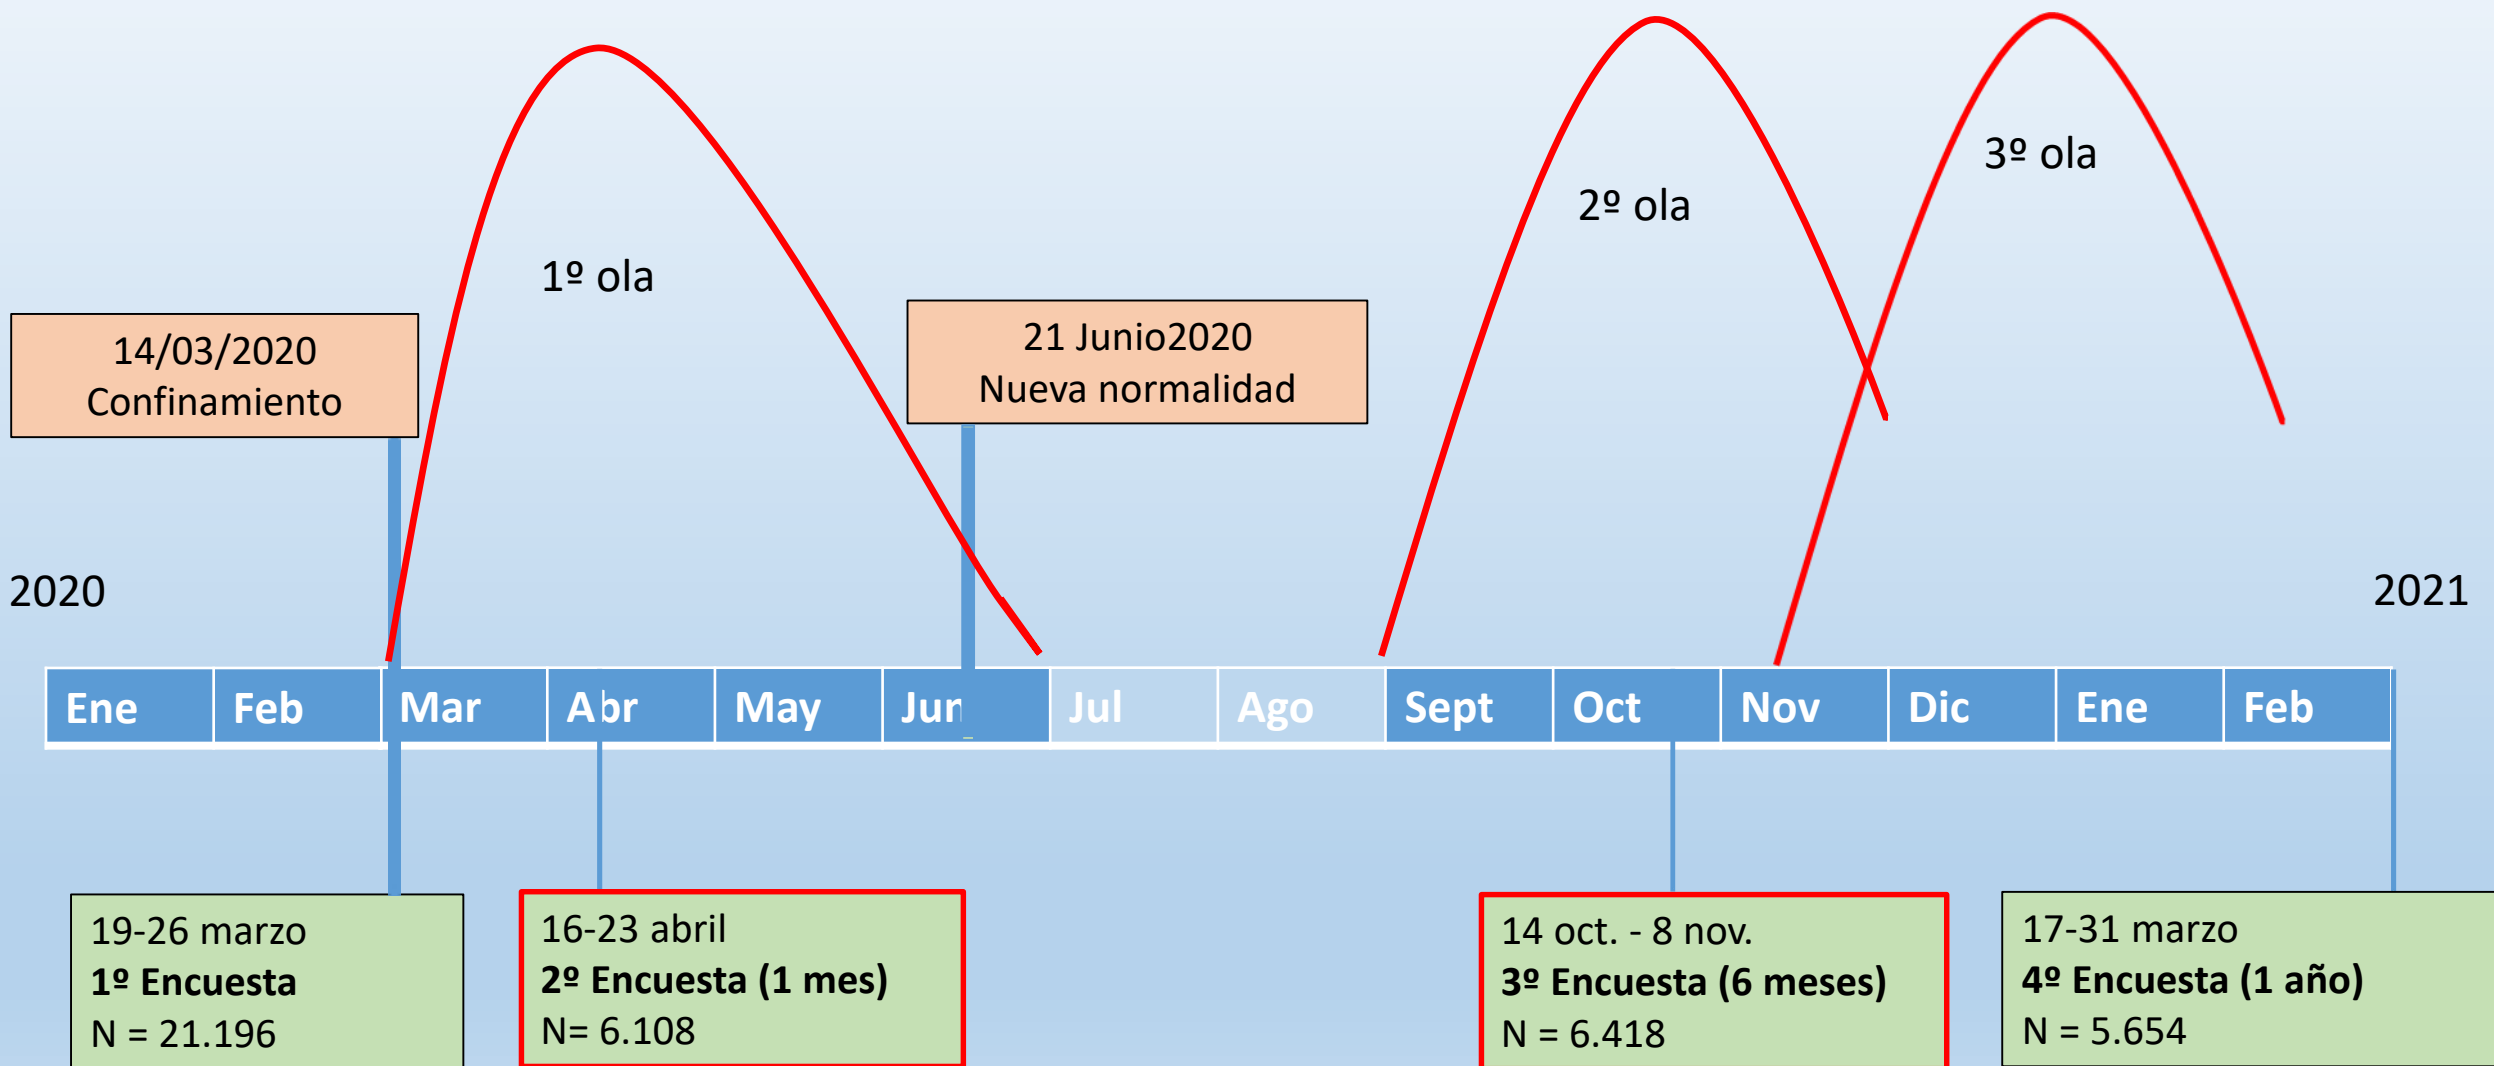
1º ola

2º ola

3º ola

14/03/2020
Confinamiento

21 Junio2020
Nueva normalidad

2020

2021

| Ene | Feb | Mar | Abr | May | Jun | Jul | Ago | Sept | Oct | Nov | Dic | Ene | Feb |
|---|---|---|---|---|---|---|---|---|---|---|---|---|---|

19-26 marzo
**1º Encuesta**
N = 21.196

16-23 abril
**2º Encuesta (1 mes)**
N= 6.108

14 oct. - 8 nov.
**3º Encuesta (6 meses)**
N = 6.418

17-31 marzo
**4º Encuesta (1 año)**
N = 5.654